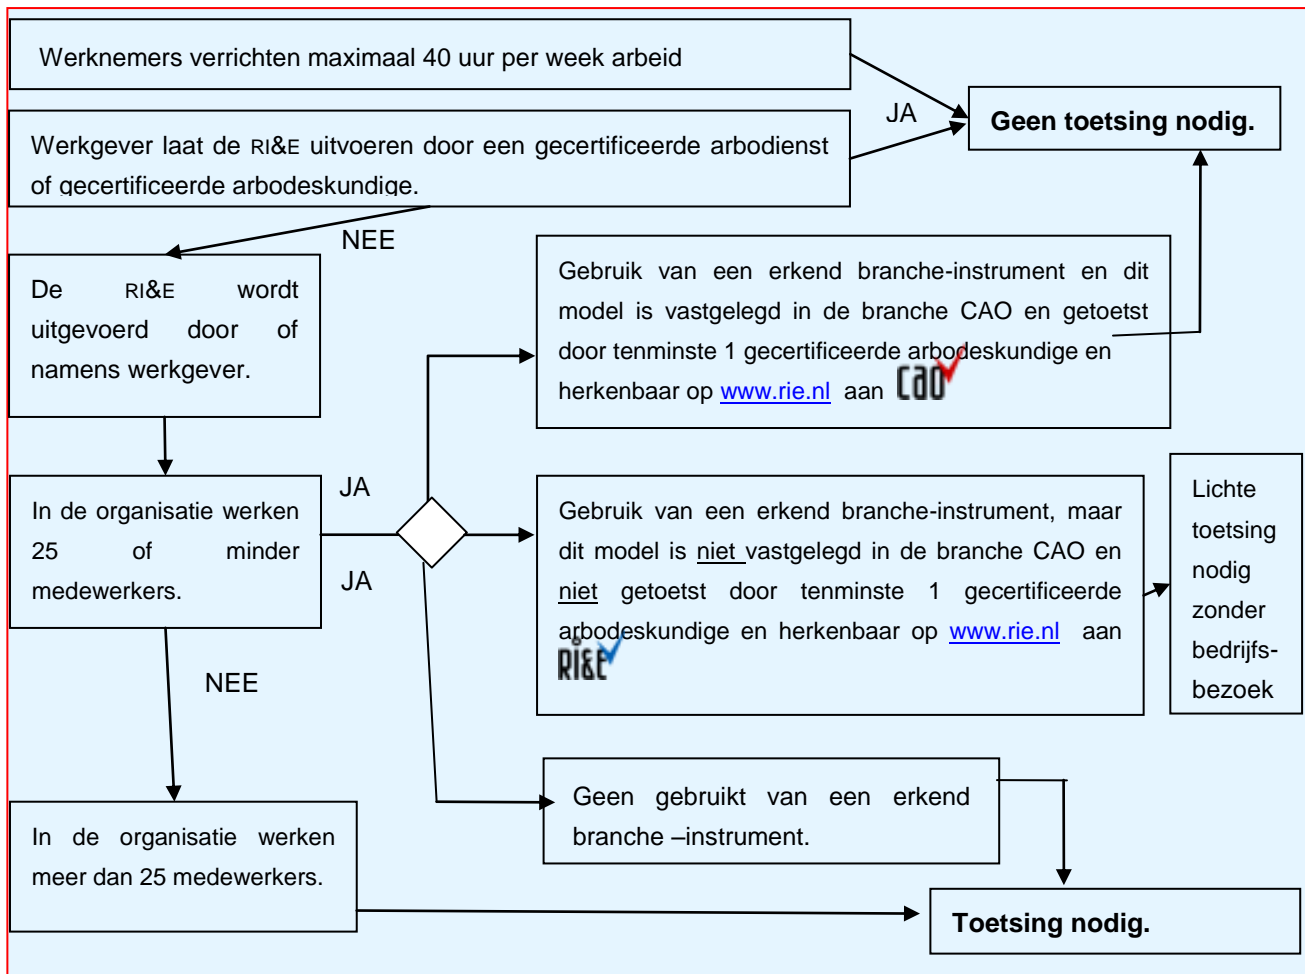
Werknemers verrichten maximaal 40 uur per week arbeid

Werkgever laat de RI&E uitvoeren door een gecertificeerde arbodienst of gecertificeerde arbodeskundige.

JA

Geen toetsing nodig.

NEE

De RI&E wordt uitgevoerd door of namens werkgever.

Gebruik van een erkend branche-instrument en dit model is vastgelegd in de branche CAO en getoetst door tenminste 1 gecertificeerde arbodeskundige en herkenbaar op www.rie.nl aan CAO

In de organisatie werken 25 of minder medewerkers.

JA

JA

Gebruik van een erkend branche-instrument, maar dit model is niet vastgelegd in de branche CAO en niet getoetst door tenminste 1 gecertificeerde arbodeskundige en herkenbaar op www.rie.nl aan RI&E

Lichte toetsing nodig zonder bedrijfs-bezoek

NEE

Geen gebruikt van een erkend branche –instrument.

In de organisatie werken meer dan 25 medewerkers.

Toetsing nodig.